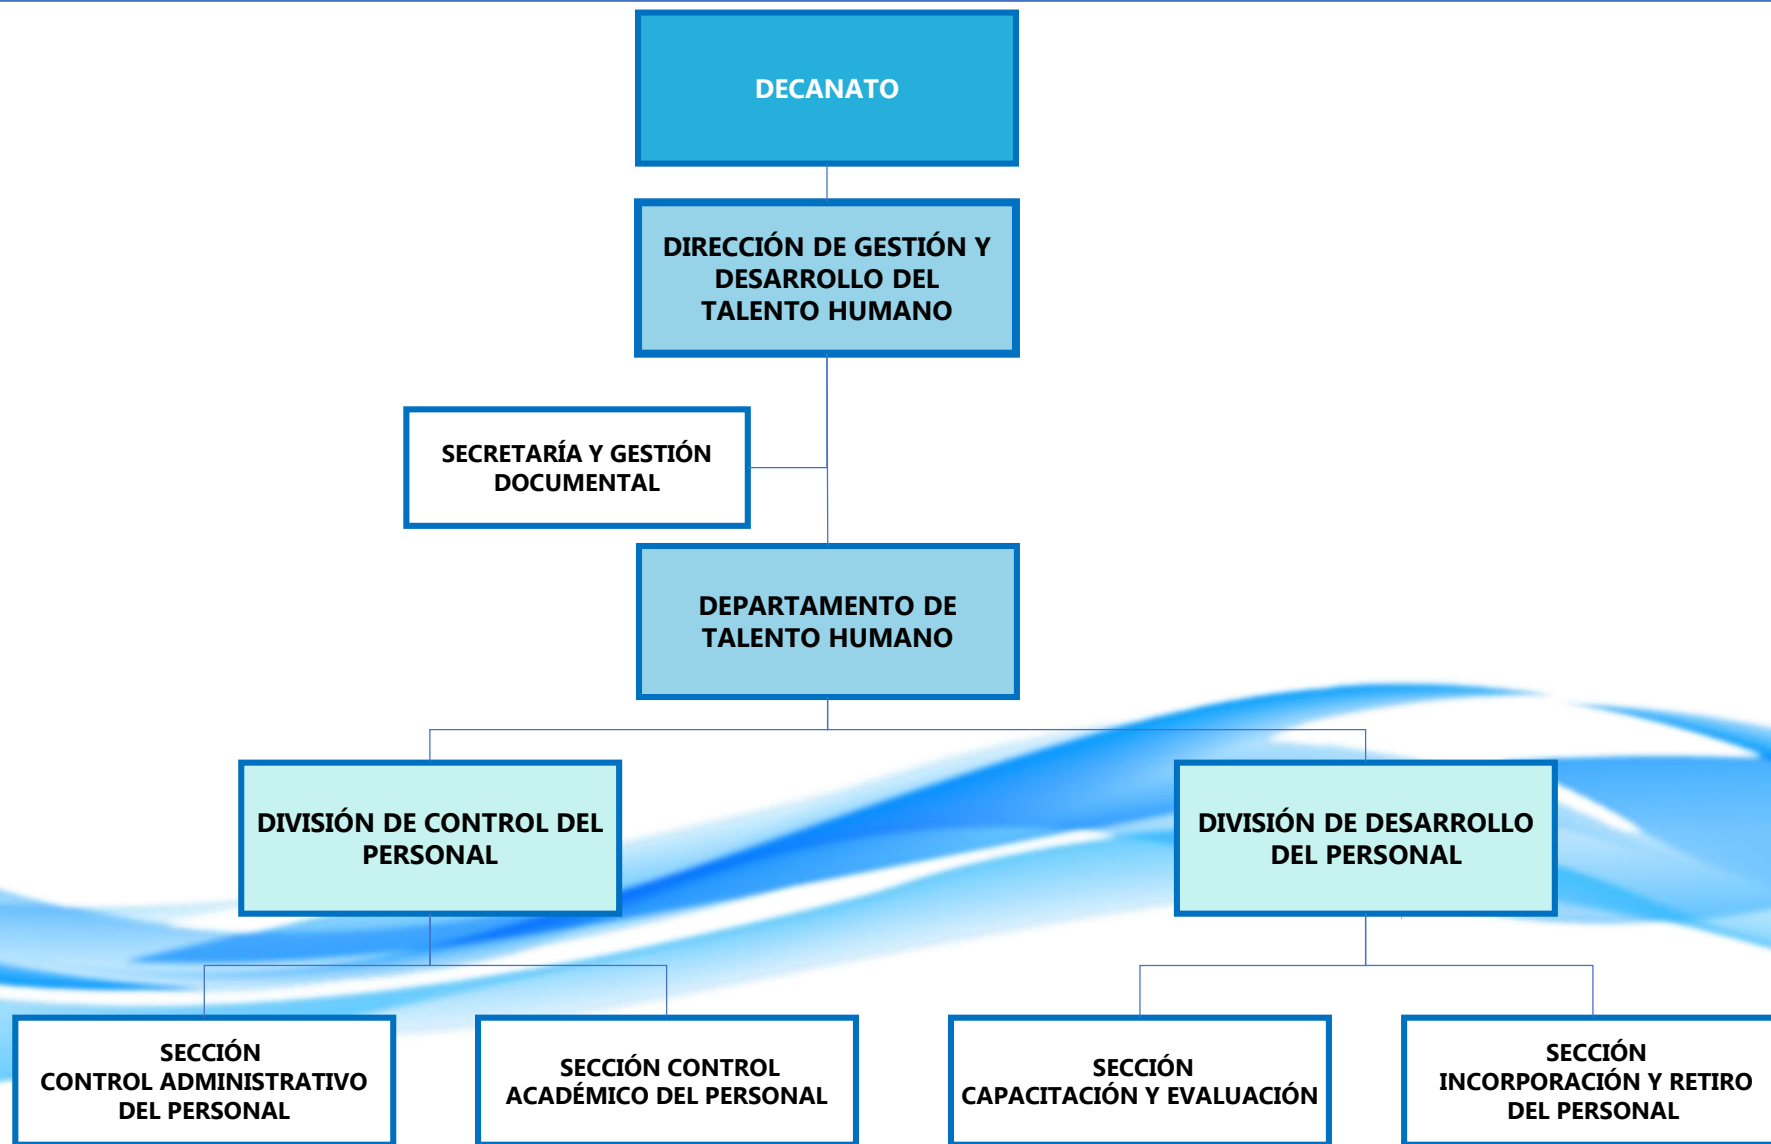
DECANATO

DIRECCIÓN DE GESTIÓN Y DESARROLLO DEL TALENTO HUMANO

SECRETARÍA Y GESTIÓN DOCUMENTAL

DEPARTAMENTO DE TALENTO HUMANO

DIVISIÓN DE CONTROL DEL PERSONAL

DIVISIÓN DE DESARROLLO DEL PERSONAL

SECCIÓN CONTROL ADMINISTRATIVO DEL PERSONAL

SECCIÓN CONTROL ACADÉMICO DEL PERSONAL

SECCIÓN CAPACITACIÓN Y EVALUACIÓN

SECCIÓN INCORPORACIÓN Y RETIRO DEL PERSONAL